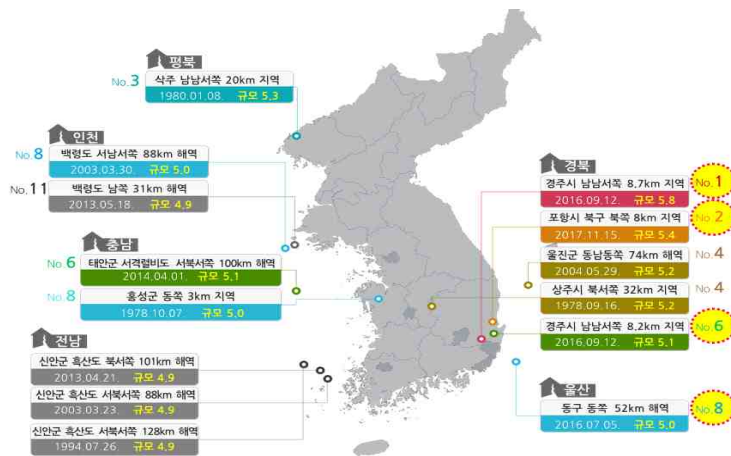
평북
No.3 삭주 남남서쪽 20km 지역
1980.01.08. 규모 5.3

인천
No.8 백령도 서남서쪽 88km 해역
2003.03.30. 규모 5.0
No.11 백령도 남쪽 31km 해역
2013.05.18. 규모 4.9

충남
No.6 태안군 서격렬비도 서북서쪽 100km 해역
2014.04.01. 규모 5.1
No.8 홍성군 동쪽 3km 지역
1978.10.07. 규모 5.0

전남
신안군 흑산도 북서쪽 101km 해역
2013.04.21. 규모 4.9
신안군 흑산도 서북서쪽 88km 해역
2003.03.23. 규모 4.9
신안군 흑산도 서북서쪽 128km 해역
1994.07.26. 규모 4.9

경북
경주시 남남서쪽 8.7km 지역 No.1
2016.09.12. 규모 5.8
포항시 북구 북쪽 8km 지역 No.2
2017.11.15. 규모 5.4
울진군 동남동쪽 74km 해역 No.4
2004.05.29. 규모 5.2
상주시 북서쪽 32km 지역 No.4
1978.09.16. 규모 5.2
경주시 남남서쪽 8.2km 지역 No.6
2016.09.12. 규모 5.1

울산
동구 동쪽 52km 해역 No.8
2016.07.05. 규모 5.0